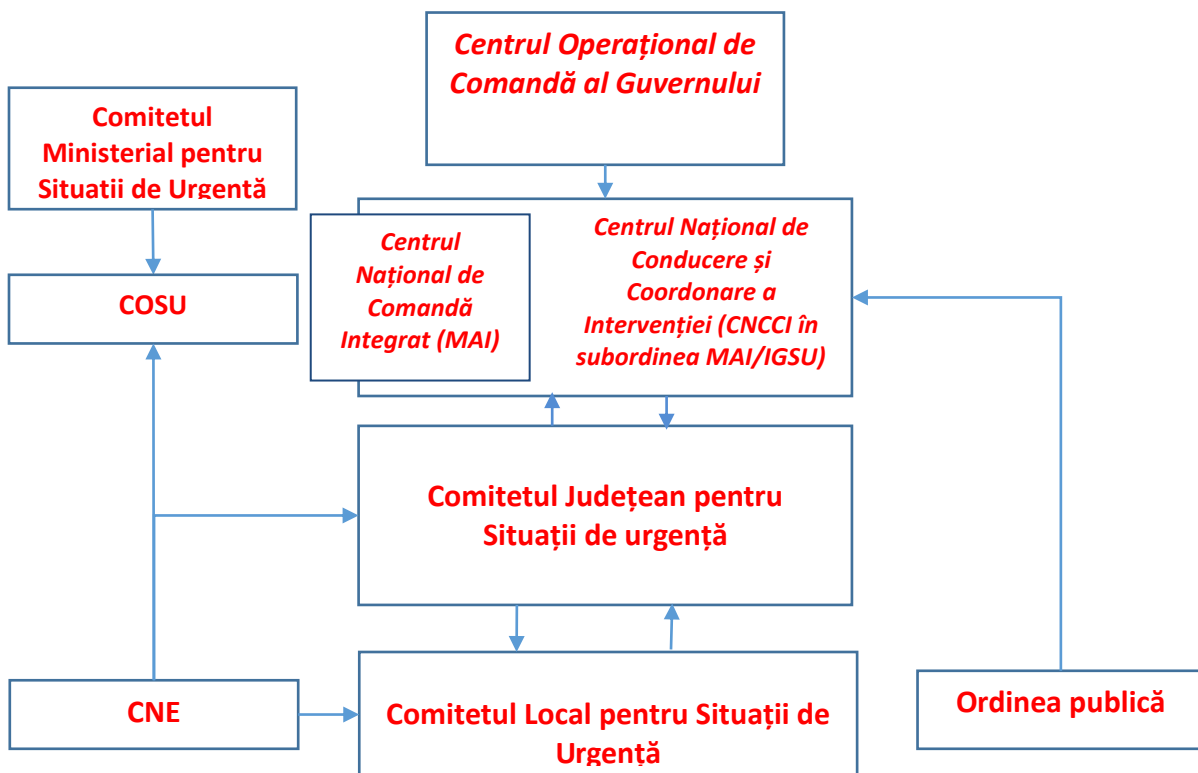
Centrul Operațional de Comandă al Guvernului

Comitetul Ministerial pentru Situatii de Urgentă

Centrul Național de Comandă Integrat (MAI)

Centrul Național de Conducere și Coordonare a Intervenției (CNCCI în subordinea MAI/IGSU)

COSU

Comitetul Județean pentru Situații de urgență

CNE

Comitetul Local pentru Situații de Urgență

Ordinea publică